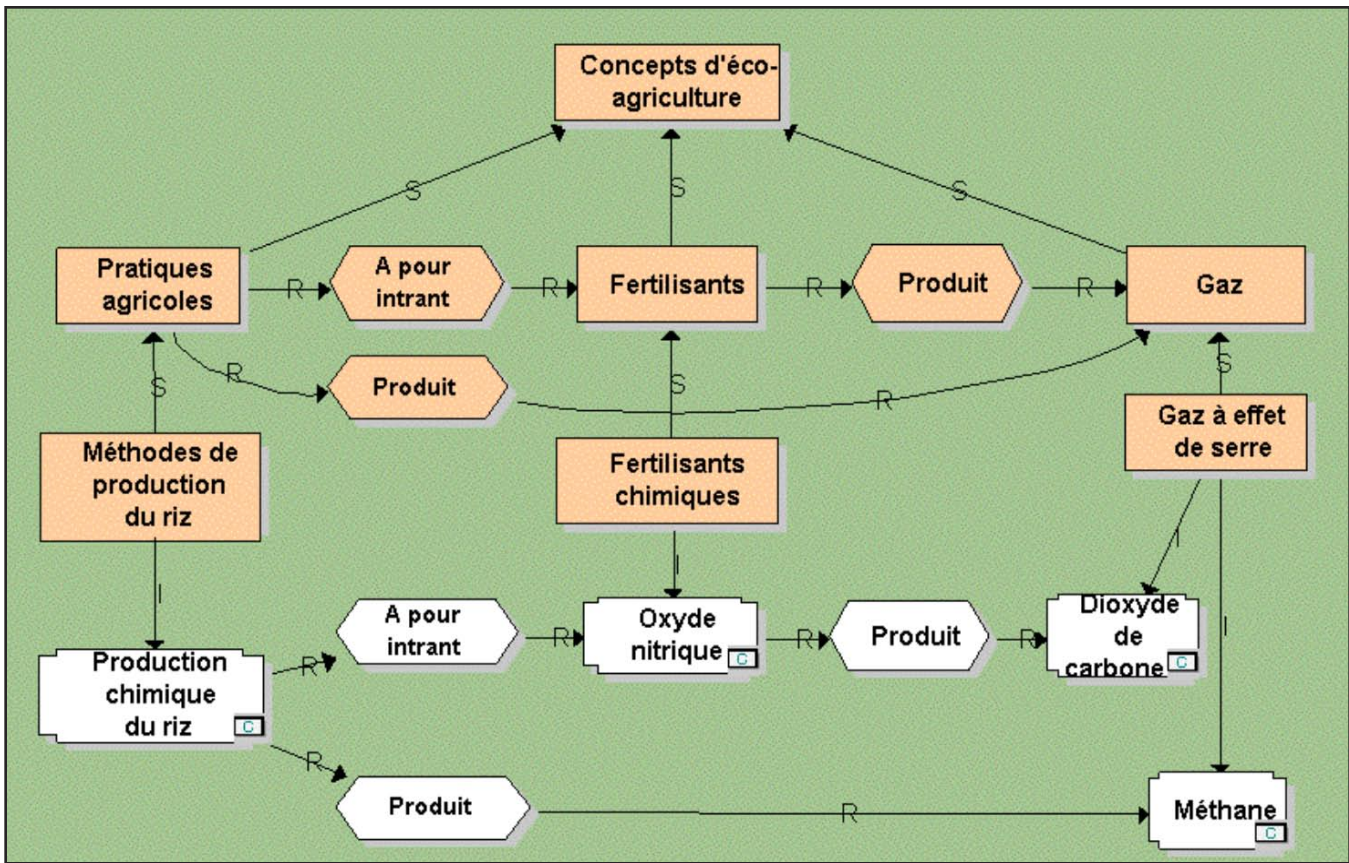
Concepts d'éco-agriculture

S

S

S

Pratiques agricoles

R

A pour intrant

R

Fertilisants

R

Produit

R

Gaz

R

Produit

R

S

S

S

Méthodes de production du riz

Fertilisants chimiques

Gaz à effet de serre

I

I

I

I

A pour intrant

R

Oxyde nitrique C

R

Produit

R

Dioxyde de carbone C

Production chimique du riz C

R

R

Produit

R

Méthane C